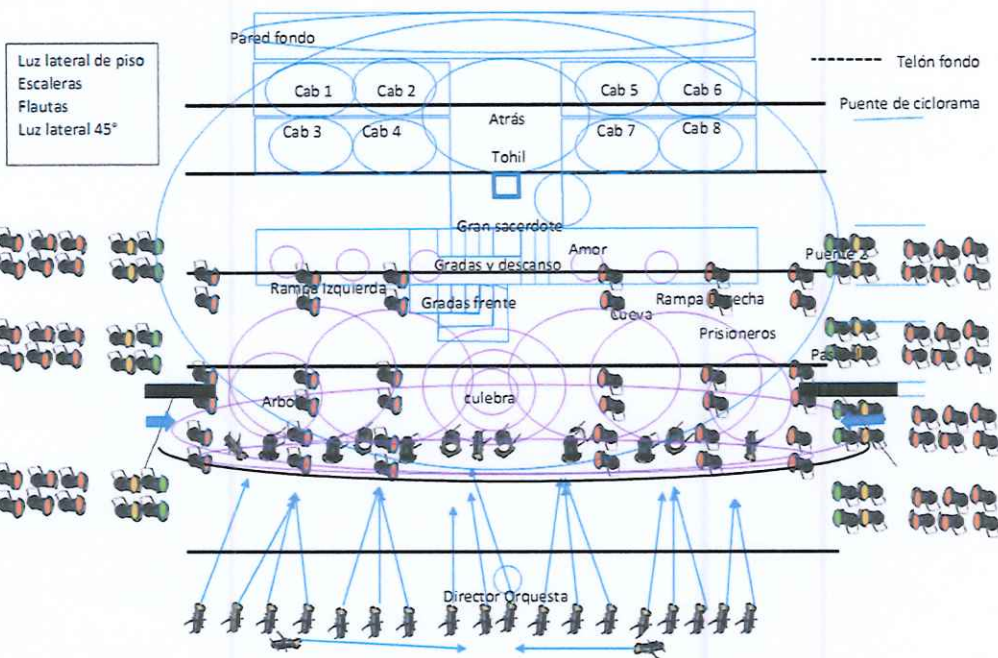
Luz lateral de piso
Escaleras
Flautas
Luz lateral 45°

Pared fondo

Telón fondo

Puente de ciclorama

Cab 1
Cab 2
Cab 3
Cab 4
Atrás
Tohil
Cab 5
Cab 6
Cab 7
Cab 8

Gran sacerdote
Amor
Gradas y descanso
Puente 2
Rampa Izquierda
Gradas frente
Rampa Derecha
Cueva
Prisioneros
Pas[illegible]
Arbol
culebra

Director Orquesta